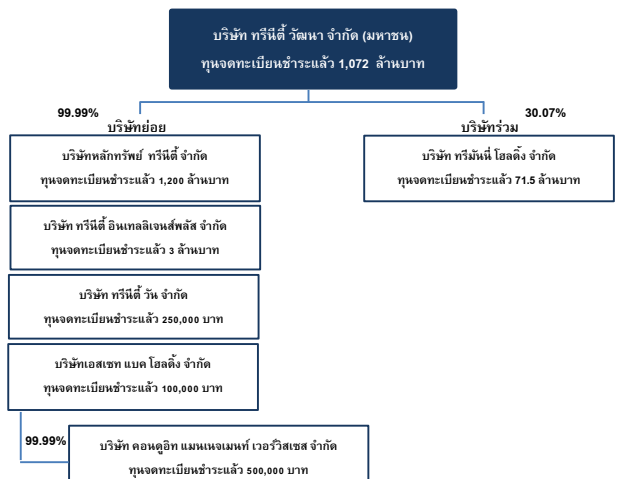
บริษัท ทรีนีตี้ วัฒนา จำกัด (มหาชน)
ทุนจดทะเบียนชำระแล้ว 1,072 ล้านบาท

99.99%
บริษัทย่อย

30.07%
บริษัทร่วม

บริษัทหลักทรัพย์ ทรีนีตี้ จำกัด
ทุนจดทะเบียนชำระแล้ว 1,200 ล้านบาท

บริษัท ทรีมันนี่ โฮลดิ้ง จำกัด
ทุนจดทะเบียนชำระแล้ว 71.5 ล้านบาท

บริษัท ทรีนีตี้ อินเทลลิเจนส์พลัส จำกัด
ทุนจดทะเบียนชำระแล้ว 3 ล้านบาท

บริษัท ทรีนีตี้ วัน จำกัด
ทุนจดทะเบียนชำระแล้ว 250,000 บาท

บริษัทเอสเซท แบค โฮลดิ้ง จำกัด
ทุนจดทะเบียนชำระแล้ว 100,000 บาท

99.99%

บริษัท คอนดูอิท แมนเนจเมนท์ เวอร์วิสเซส จำกัด
ทุนจดทะเบียนชำระแล้ว 500,000 บาท